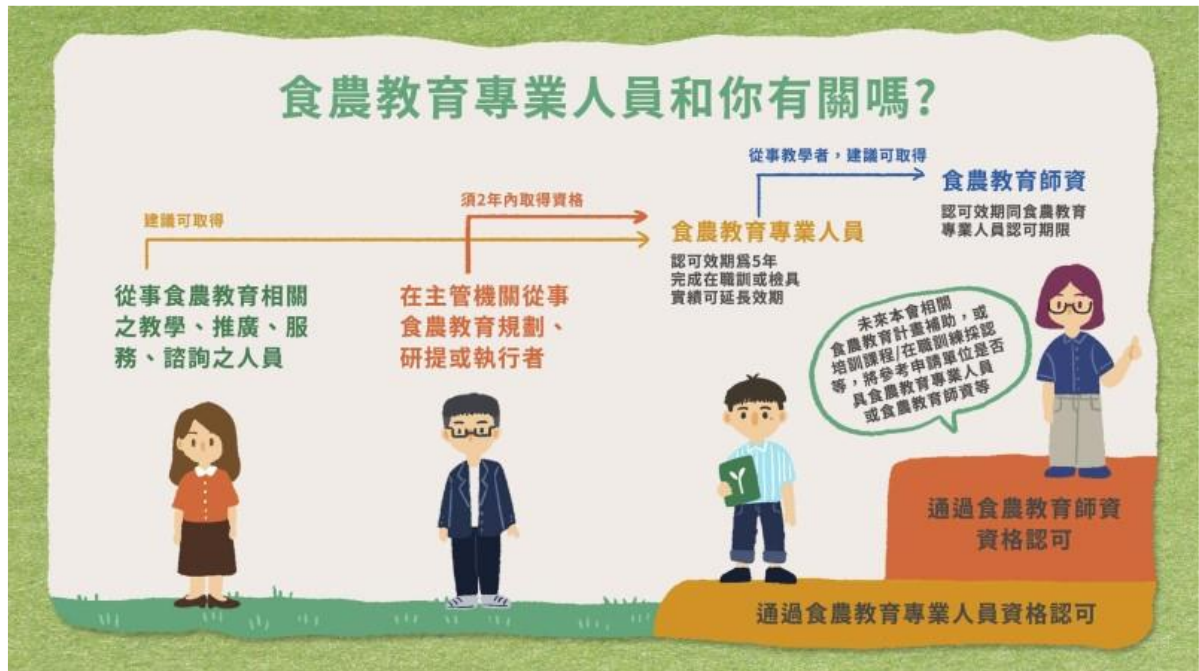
食農教育專業人員和你有關嗎?

從事教學者，建議可取得

食農教育師資

認可效期同食農教育專業人員認可期限

須2年內取得資格

建議可取得

食農教育專業人員

認可效期爲5年
完成在職訓或檢具資績可延長效期

從事食農教育相關之教學、推廣、服務、諮詢之人員

在主管機關從事食農教育規劃、研提或執行者

未來本會相關食農教育計畫補助，或培訓課程/在職訓練採認等，將參考申請單位是否具食農教育專業人員或食農教育師資等

通過食農教育師資資格認可

通過食農教育專業人員資格認可